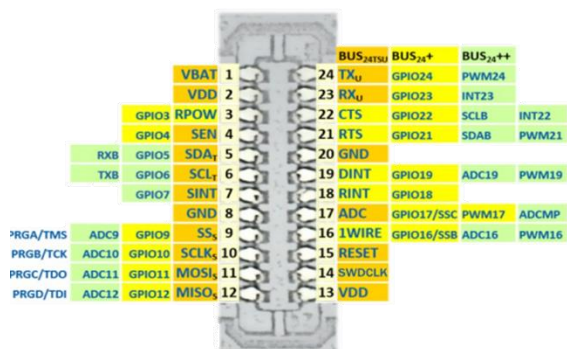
BUS$_{24TSU}$ BUS$_{24}$+ BUS$_{24}$++

VBAT 1
VDD 2
GPIO3 RPOW 3
GPIO4 SEN 4
RXB GPIO5 SDA$_T$ 5
TXB GPIO6 SCL$_T$ 6
GPIO7 SINT 7
GND 8
PRGA/TMS ADC9 GPIO9 SS$_S$ 9
PRGB/TCK ADC10 GPIO10 SCLK$_S$ 10
PRGC/TDO ADC11 GPIO11 MOSI$_S$ 11
PRGD/TDI ADC12 GPIO12 MISO$_S$ 12

24 TX$_U$ GPIO24 PWM24
23 RX$_U$ GPIO23 INT23
22 CTS GPIO22 SCLB INT22
21 RTS GPIO21 SDAB PWM21
20 GND
19 DINT GPIO19 ADC19 PWM19
18 RINT GPIO18
17 ADC GPIO17/SSC PWM17 ADCMP
16 1WIRE GPIO16/SSB ADC16 PWM16
15 RESET
14 SWDCLK
13 VDD